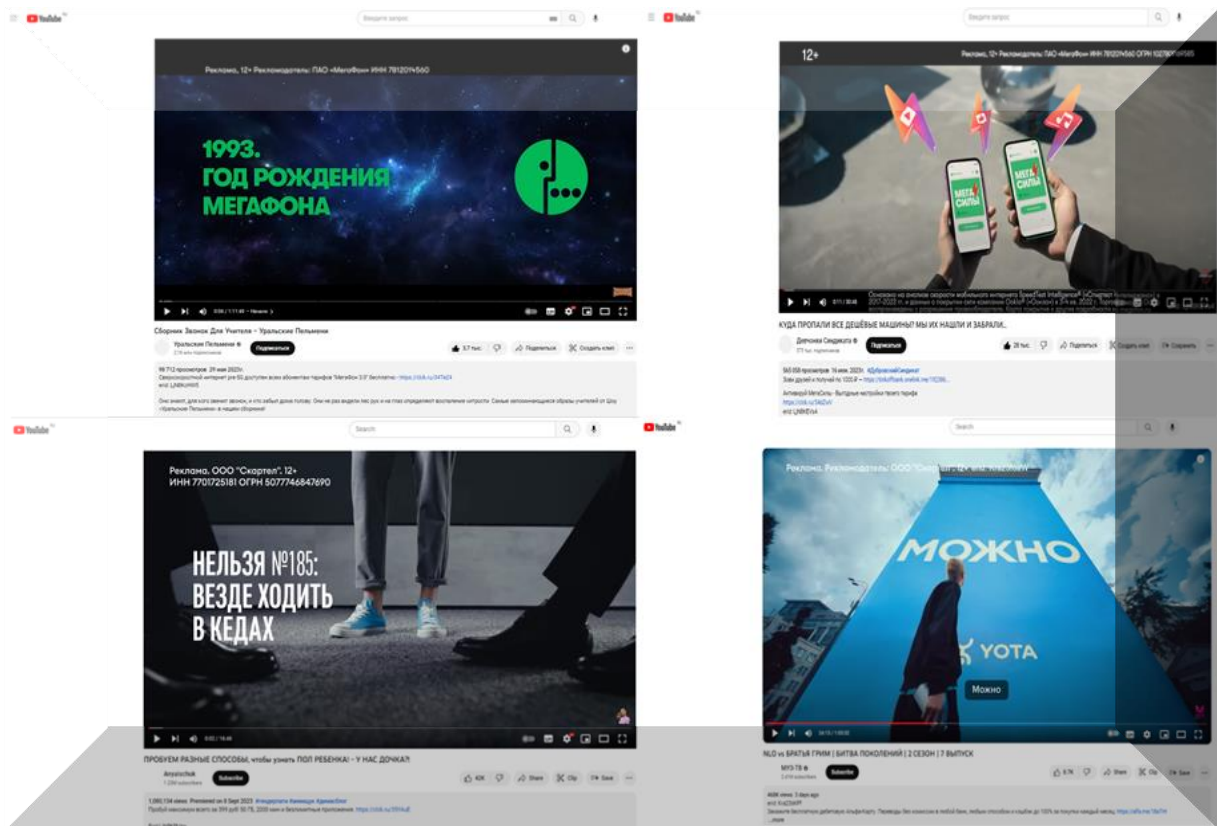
YouTube

Введите запрос

Реклама, 12+ Рекламодатель: ПАО «МегаФон» ИНН 7812014560

1993. ГОД РОЖДЕНИЯ МЕГАФОНА

Сборник Звонок Для Учителя – Уральские Пельмени

Уральские Пельмени

Подписаться

3,7 тыс.

Поделиться

Создать клип

YouTube

Введите запрос

12+

Реклама, 12+ Рекламодатель: ПАО «МегаФон» ИНН 7812014560 ОГРН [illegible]

МЕГА СИЛЫ

МЕГА СИЛЫ

КУДА ПРОПАЛИ ВСЕ ДЕШЁВЫЕ МАШИНЫ? МЫ ИХ НАШЛИ И ЗАБРАЛИ..

Подписаться

Поделиться

Создать клип

Сохранить

YouTube

Search

Реклама. ООО "Скартел". 12+ ИНН 7701725181 ОГРН 5077746847690

НЕЛЬЗЯ №185: ВЕЗДЕ ХОДИТЬ В КЕДАХ

ПРОБУЕМ РАЗНЫЕ СПОСОБЫ, чтобы узнать ПОЛ РЕБЕНКА! - У НАС ДОЧКА?!

Subscribe

Share

Clip

Save

YouTube

Search

Реклама. Рекламодатель: ООО "Скартел" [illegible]

МОЖНО

YOTA

Можно

NLO vs БРАТЬЯ ГРИМ | БИТВА ПОКОЛЕНИЙ | 2 СЕЗОН | 7 ВЫПУСК

МУЗ-ТВ

Subscribe

Share

Clip

Save